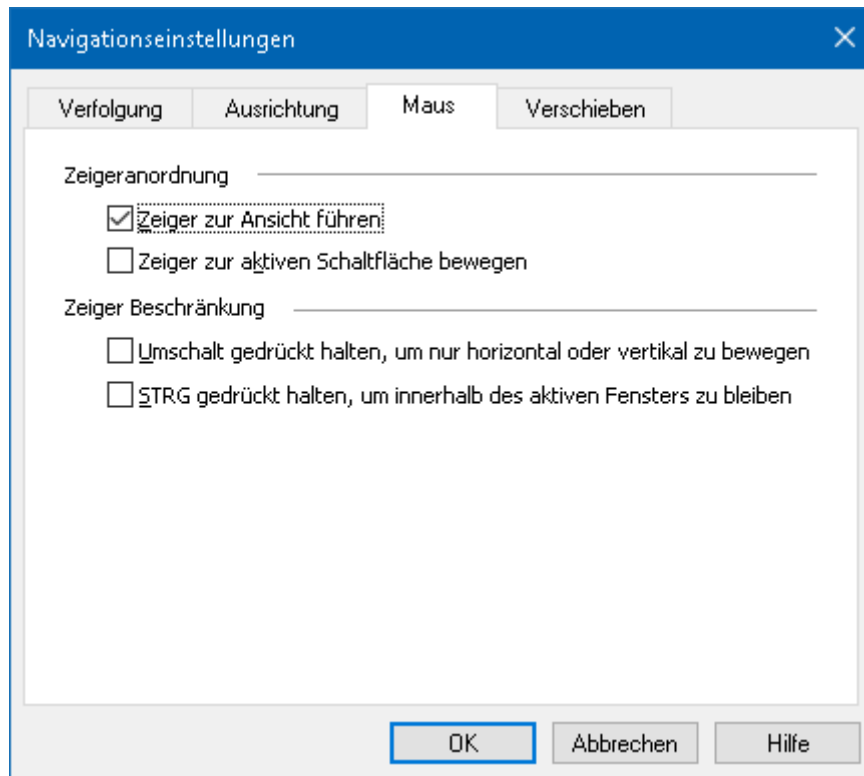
Navigationseinstellungen

Verfolgung Ausrichtung Maus Verschieben

Zeigeranordnung

☑ Zeiger zur Ansicht führen

☐ Zeiger zur aktiven Schaltfläche bewegen

Zeiger Beschränkung

☐ Umschalt gedrückt halten, um nur horizontal oder vertikal zu bewegen

☐ STRG gedrückt halten, um innerhalb des aktiven Fensters zu bleiben

OK Abbrechen Hilfe